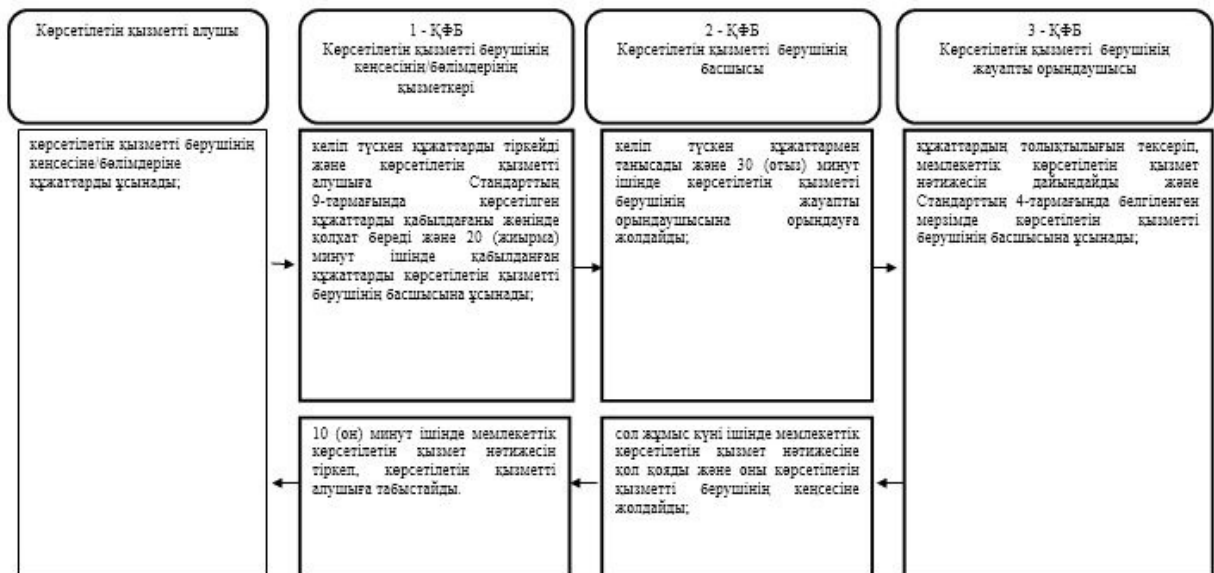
Көрсетілетін қызметті алушы

1 - ҚФБ
Көрсетілетін қызметті берушінің кеңсесінің/бөлімдерінің қызметкері

2 - ҚФБ
Көрсетілетін қызметті берушінің басшысы

3 - ҚФБ
Көрсетілетін қызметті берушінің жауапты орындаушысы

көрсетілетін қызметті берушінің кеңсесіне/бөлімдеріне құжаттарды ұсынады;

келіп түскен құжаттарды тіркейді және көрсетілетін қызметті алушыға Стандарттың 9-тармағында көрсетілген құжаттарды қабылдағаны жөнінде қолхат береді және 20 (жиырма) минут ішінде қабылданған құжаттарды көрсетілетін қызметті берушінің басшысына ұсынады;

келіп түскен құжаттармен танысады және 30 (отыз) минут ішінде көрсетілетін қызметті берушінің жауапты орындаушысына орындауға жолдайды;

құжаттардың толықтылығын тексеріп, мемлекеттік көрсетілетін қызмет нәтижесін дайындайды және Стандарттың 4-тармағында белгіленген мерзімде көрсетілетін қызметті берушінің басшысына ұсынады;

10 (он) минут ішінде мемлекеттік көрсетілетін қызмет нәтижесін тіркеп, көрсетілетін қызметті алушыға табыстайды.

сол жұмыс күні ішінде мемлекеттік көрсетілетін қызмет нәтижесіне қол қояды және оны көрсетілетін қызметті берушінің кеңсесіне жолдайды;